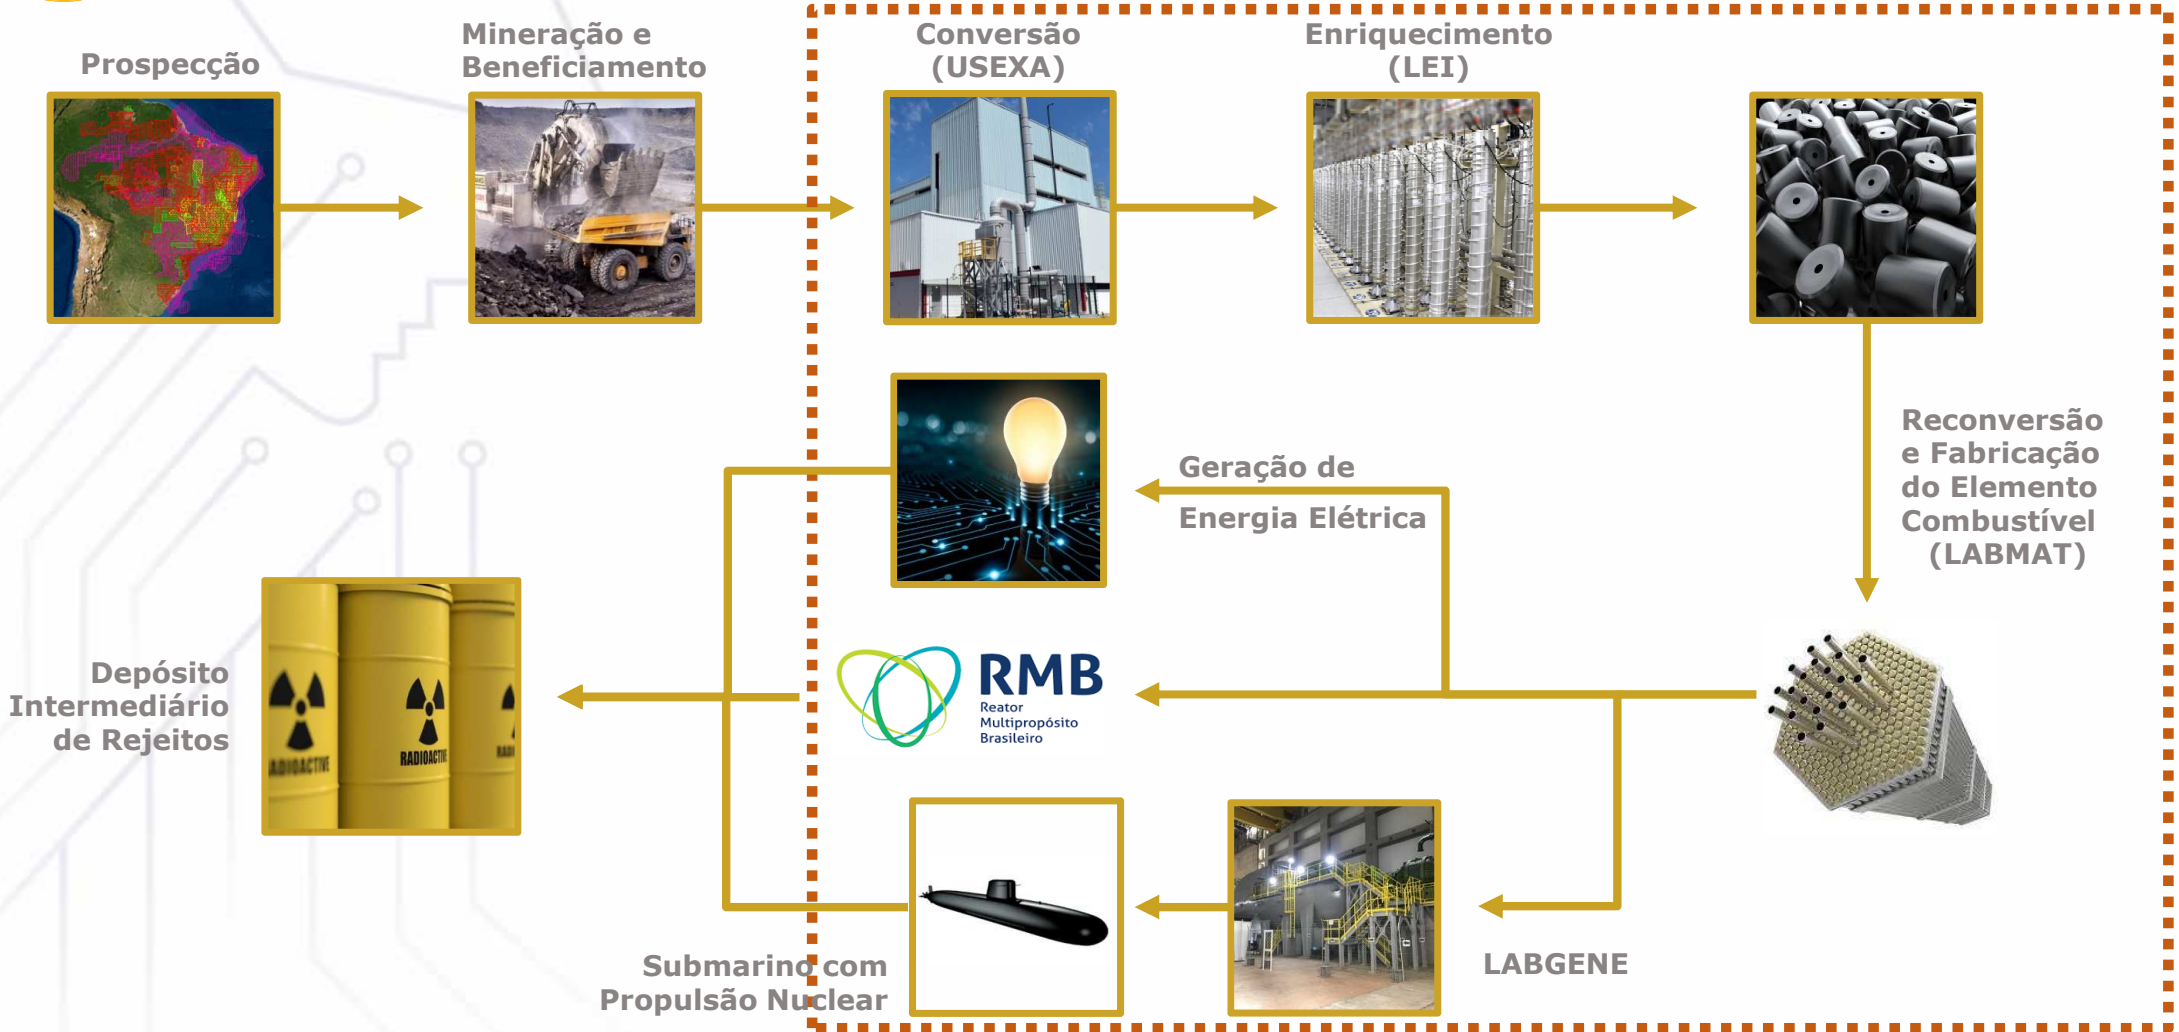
Prospecção

Mineração e Beneficiamento

Conversão (USEXA)

Enriquecimento (LEI)

Reconversão e Fabricação do Elemento Combustível (LABMAT)

Geração de Energia Elétrica

RMB
Reator Multipropósito Brasileiro

Depósito Intermediário de Rejeitos

RADIOACTIVE RADIOACTIVE RADI

LABGENE

Submarino com Propulsão Nuclear